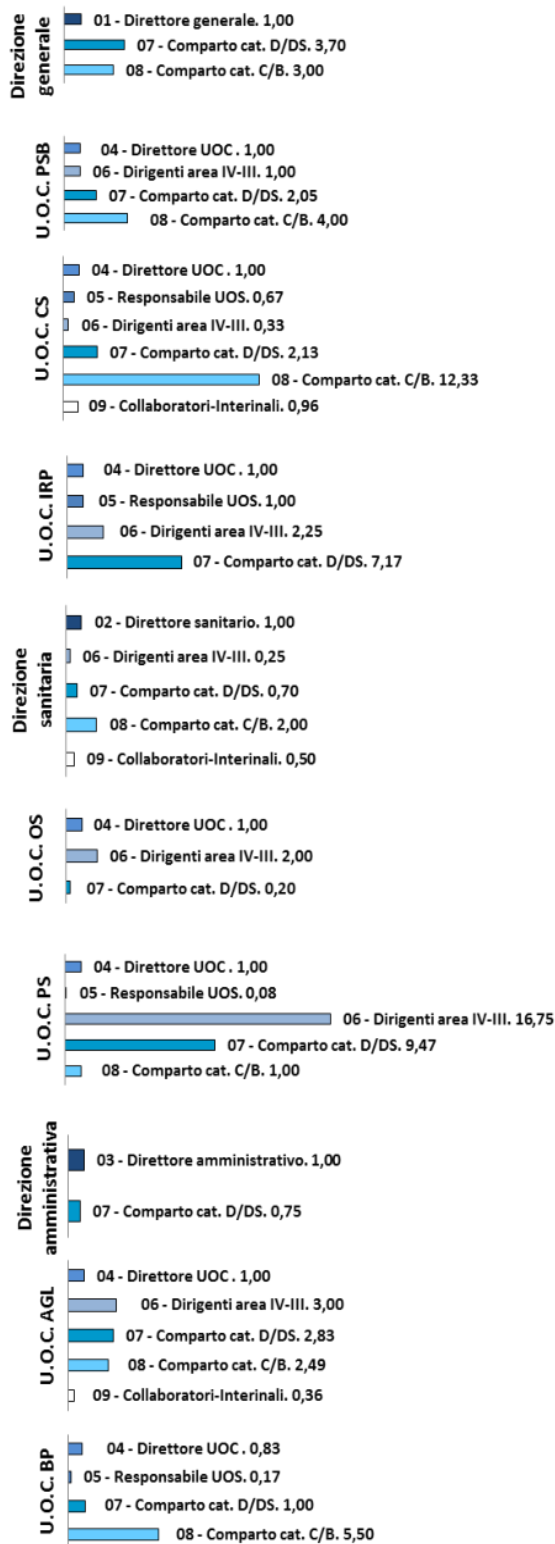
Direzione generale
01 - Direttore generale. 1,00
07 - Comparto cat. D/DS. 3,70
08 - Comparto cat. C/B. 3,00

U.O.C. PSB
04 - Direttore UOC . 1,00
06 - Dirigenti area IV-III. 1,00
07 - Comparto cat. D/DS. 2,05
08 - Comparto cat. C/B. 4,00

U.O.C. CS
04 - Direttore UOC . 1,00
05 - Responsabile UOS. 0,67
06 - Dirigenti area IV-III. 0,33
07 - Comparto cat. D/DS. 2,13
08 - Comparto cat. C/B. 12,33
09 - Collaboratori-Interinali. 0,96

U.O.C. IRP
04 - Direttore UOC . 1,00
05 - Responsabile UOS. 1,00
06 - Dirigenti area IV-III. 2,25
07 - Comparto cat. D/DS. 7,17

Direzione sanitaria
02 - Direttore sanitario. 1,00
06 - Dirigenti area IV-III. 0,25
07 - Comparto cat. D/DS. 0,70
08 - Comparto cat. C/B. 2,00
09 - Collaboratori-Interinali. 0,50

U.O.C. OS
04 - Direttore UOC . 1,00
06 - Dirigenti area IV-III. 2,00
07 - Comparto cat. D/DS. 0,20

U.O.C. PS
04 - Direttore UOC . 1,00
05 - Responsabile UOS. 0,08
06 - Dirigenti area IV-III. 16,75
07 - Comparto cat. D/DS. 9,47
08 - Comparto cat. C/B. 1,00

Direzione amministrativa
03 - Direttore amministrativo. 1,00
07 - Comparto cat. D/DS. 0,75

U.O.C. AGL
04 - Direttore UOC . 1,00
06 - Dirigenti area IV-III. 3,00
07 - Comparto cat. D/DS. 2,83
08 - Comparto cat. C/B. 2,49
09 - Collaboratori-Interinali. 0,36

U.O.C. BP
04 - Direttore UOC . 0,83
05 - Responsabile UOS. 0,17
07 - Comparto cat. D/DS. 1,00
08 - Comparto cat. C/B. 5,50